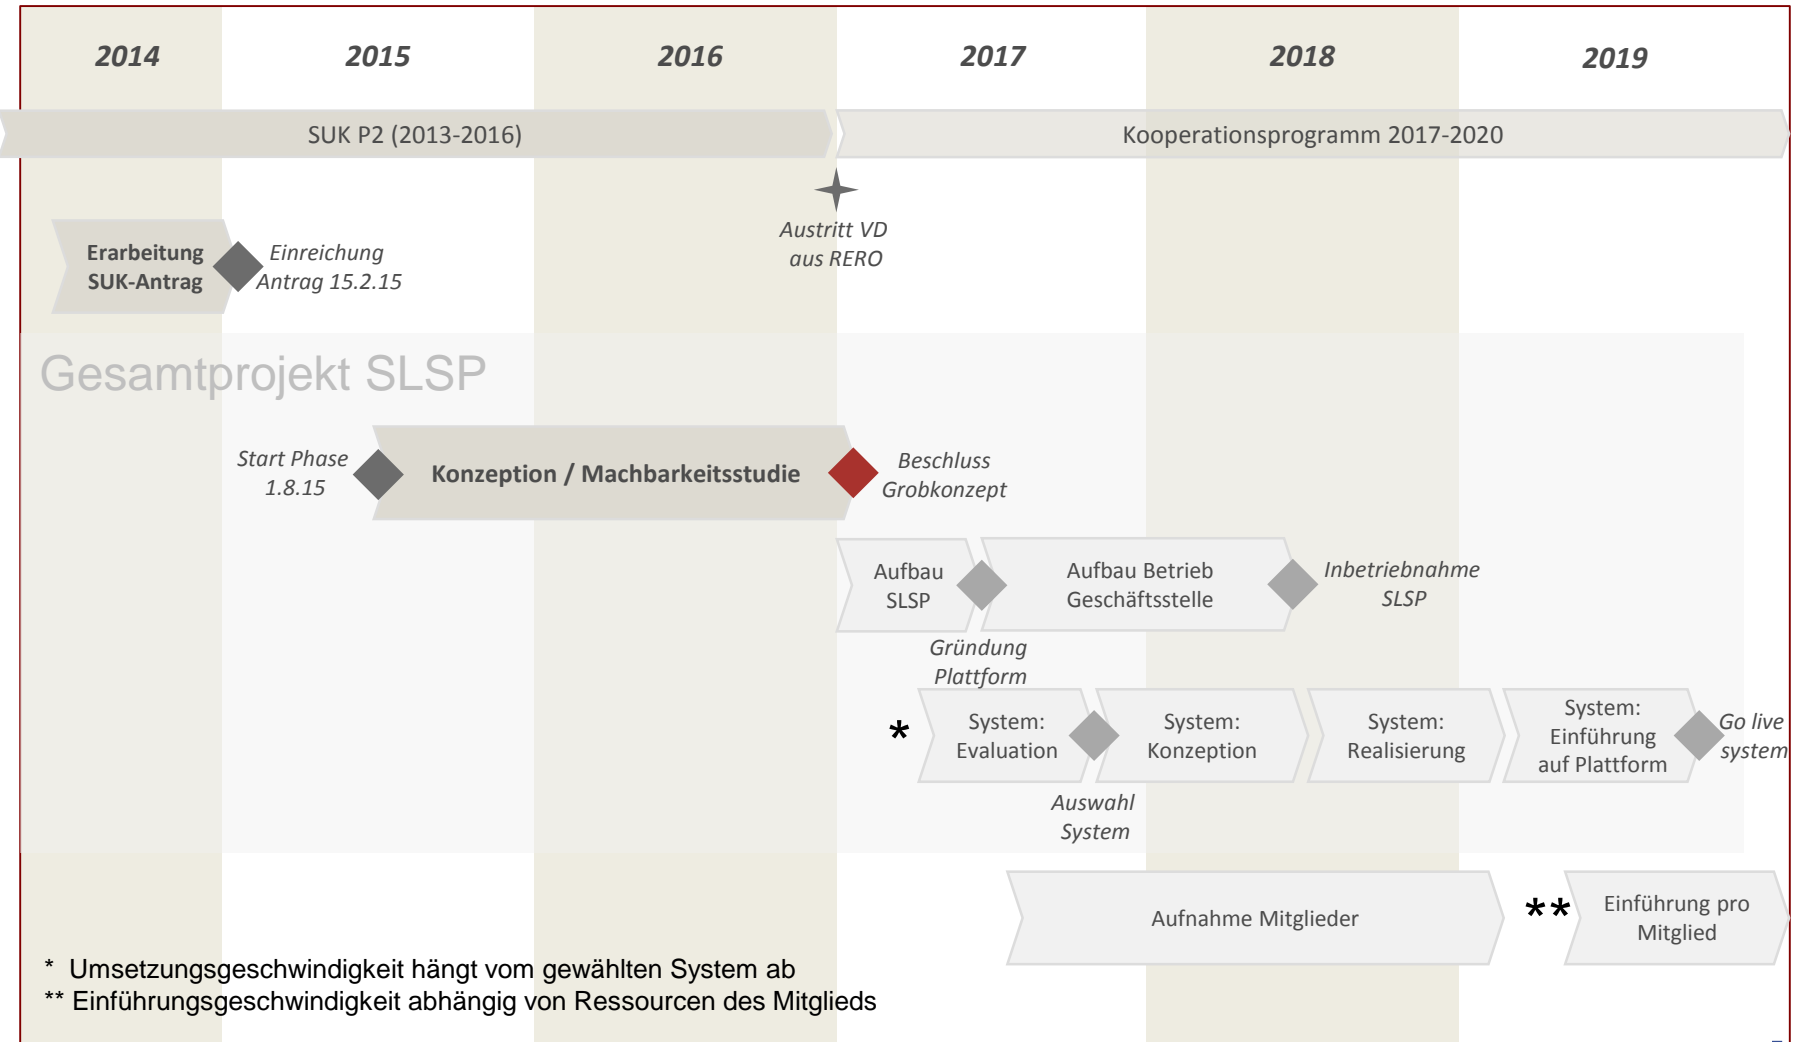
2014
2015
2016
2017
2018
2019

SUK P2 (2013-2016)
Kooperationsprogramm 2017-2020

Austritt VD aus RERO

Erarbeitung SUK-Antrag
Einreichung Antrag 15.2.15

Gesamtprojekt SLSP

Start Phase 1.8.15
Konzeption / Machbarkeitsstudie
Beschluss Grobkonzept

Aufbau SLSP
Aufbau Betrieb Geschäftsstelle
Inbetriebnahme SLSP
Gründung Plattform

*
System: Evaluation
System: Konzeption
System: Realisierung
System: Einführung auf Plattform
Go live system
Auswahl System

Aufnahme Mitglieder
**
Einführung pro Mitglied

* Umsetzungsgeschwindigkeit hängt vom gewählten System ab
** Einführungsgeschwindigkeit abhängig von Ressourcen des Mitglieds